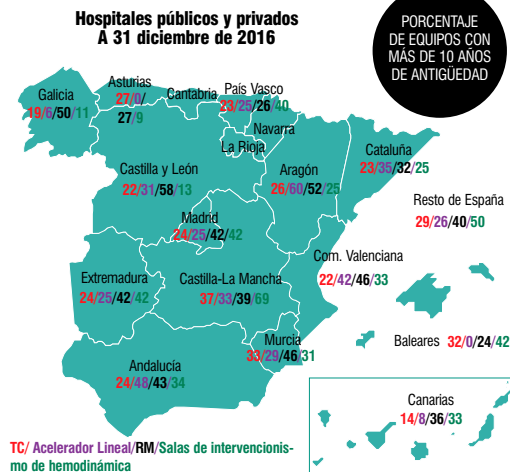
Hospitales públicos y privados
A 31 diciembre de 2016

PORCENTAJE DE EQUIPOS CON MÁS DE 10 AÑOS DE ANTIGÜEDAD

Galicia
19/6/50/11

Asturias
27/0/
27/9

Cantabria

País Vasco
23/25/26/40

Navarra

La Rioja

Cataluña
23/35/32/25

Castilla y León
22/31/58/13

Aragón
26/60/52/25

Resto de España
29/26/40/50

Madrid
24/25/42/42

Com. Valenciana
22/42/46/33

Extremadura
24/25/42/42

Castilla-La Mancha
37/33/39/69

Baleares 32/0/24/42

Murcia
33/29/46/31

Andalucía
24/48/43/34

Canarias
14/8/36/33

TC/ Acelerador Lineal/RM/Salas de intervencionismo de hemodinámica